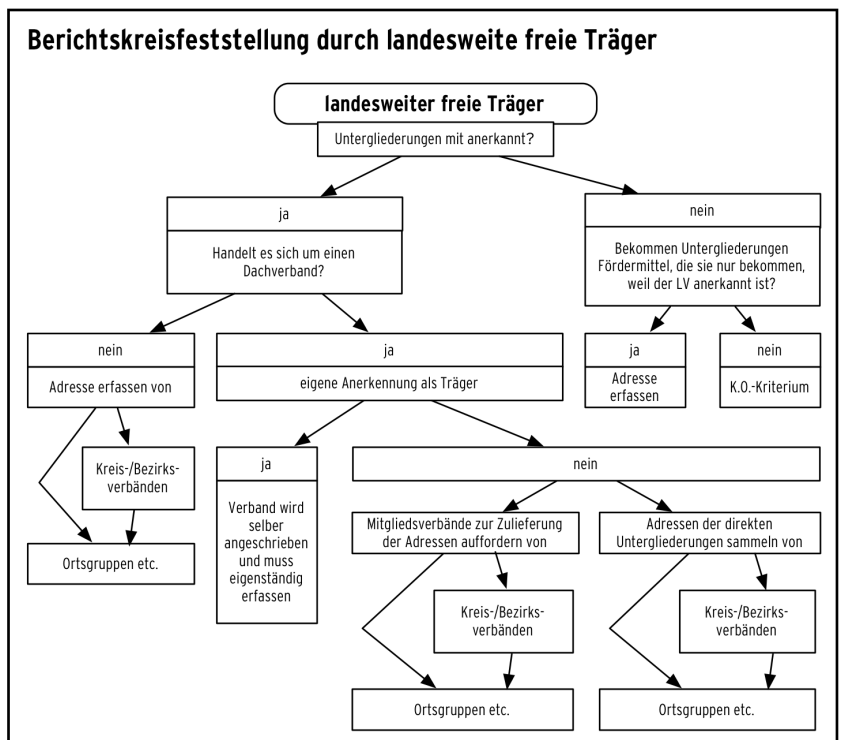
Berichtskreisfeststellung durch landesweite freie Träger

landesweiter freie Träger

Untergliederungen mit anerkannt?

ja

Handelt es sich um einen Dachverband?

nein

Bekommen Untergliederungen Fördermittel, die sie nur bekommen, weil der LV anerkannt ist?

nein

Adresse erfassen von

ja

eigene Anerkennung als Träger

ja

Adresse erfassen

nein

K.O.-Kriterium

Kreis-/Bezirksverbänden

Ortsgruppen etc.

ja

Verband wird selber angeschrieben und muss eigenständig erfassen

nein

Mitgliedsverbände zur Zulieferung der Adressen auffordern von

Kreis-/Bezirksverbänden

Ortsgruppen etc.

Adressen der direkten Untergliederungen sammeln von

Kreis-/Bezirksverbänden

Ortsgruppen etc.